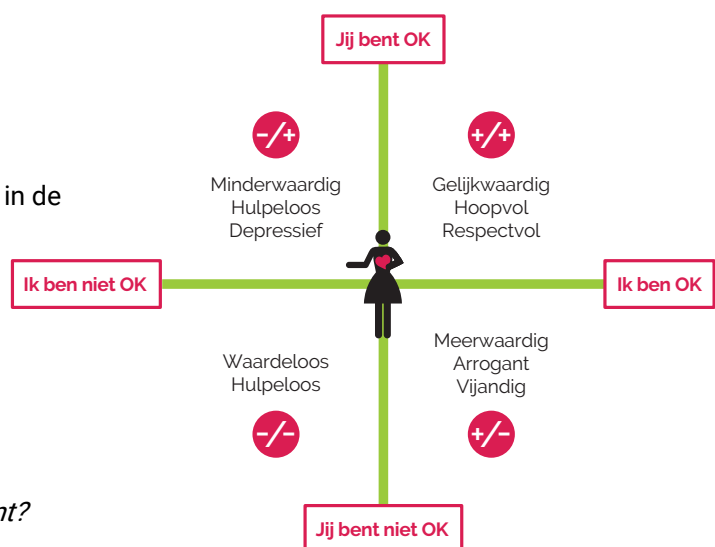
Jij bent OK

in de

–/+

Minderwaardig
Hulpeloos
Depressief

+/+

Gelijkwaardig
Hoopvol
Respectvol

Ik ben niet OK

Ik ben OK

Waardeloos
Hulpeloos

–/–

Meerwaardig
Arrogant
Vijandig

+/–

nt?

Jij bent niet OK